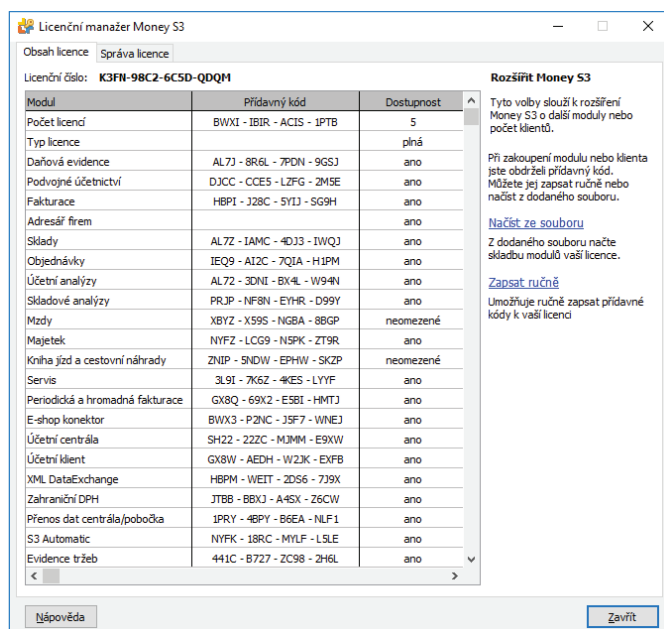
Licenční manažer Money S3

Obsah licence | Správa licence

Licenční číslo: K3FN-98C2-6C5D-QDQM

| Modul | Přídavný kód | Dostupnost |
|---|---|---|
| Počet licencí | BWXI - IBIR - ACIS - 1PTB | 5 |
| Typ licence | | plná |
| Daňová evidence | AL7J - 8R6L - 7PDN - 9GSJ | ano |
| Podvojné účetnictví | DJCC - CCE5 - LZFG - 2M5E | ano |
| Fakturace | HBPI - J28C - 5YIJ - SG9H | ano |
| Adresář firem | | ano |
| Sklady | AL7Z - IAMC - 4DJ3 - IWQJ | ano |
| Objednávky | IEQ9 - AI2C - 7QIA - H1PM | ano |
| Účetní analýzy | AL72 - 3DNI - BX4L - W94N | ano |
| Skladové analýzy | PRJP - NF8N - EYHR - D99Y | ano |
| Mzdy | XBYZ - X59S - NGBA - 8BGP | neomezené |
| Majetek | NYFZ - LCG9 - N5PK - ZT9R | ano |
| Kniha jízd a cestovní náhrady | ZNIP - 5NDW - EPHW - SKZP | neomezené |
| Servis | 3L9I - 7K6Z - 4KES - LYYF | ano |
| Periodická a hromadná fakturace | GX8Q - 69X2 - E5BI - HMTJ | ano |
| E-shop konektor | BWX3 - P2NC - J5F7 - WNEJ | ano |
| Účetní centrála | SH22 - 22ZC - MJMM - E9XW | ano |
| Účetní klient | GX8W - AEDH - W2JK - EXFB | ano |
| XML DataExchange | HBPM - WEIT - 2DS6 - 7J9X | ano |
| Zahraniční DPH | JTBB - BBXJ - A4SX - Z6CW | ano |
| Přenos dat centrála/pobočka | 1PRY - 4BPY - B6EA - NLF1 | ano |
| S3 Automatic | NYFK - 18RC - MYLF - L5LE | ano |
| Evidence tržeb | 441C - B727 - ZC98 - 2H6L | ano |

Rozšířit Money S3

Tyto volby slouží k rozšíření Money S3 o další moduly nebo počet klientů.

Při zakoupení modulu nebo klienta jste obdrželi přídavný kód. Můžete jej zapsat ručně nebo načíst z dodaného souboru.

Načíst ze souboru

Z dodaného souboru načte skladbu modulů vaší licence.

Zapsat ručně

Umožňuje ručně zapsat přídavné kódy k vaší licenci

Nápověda

Zavřít